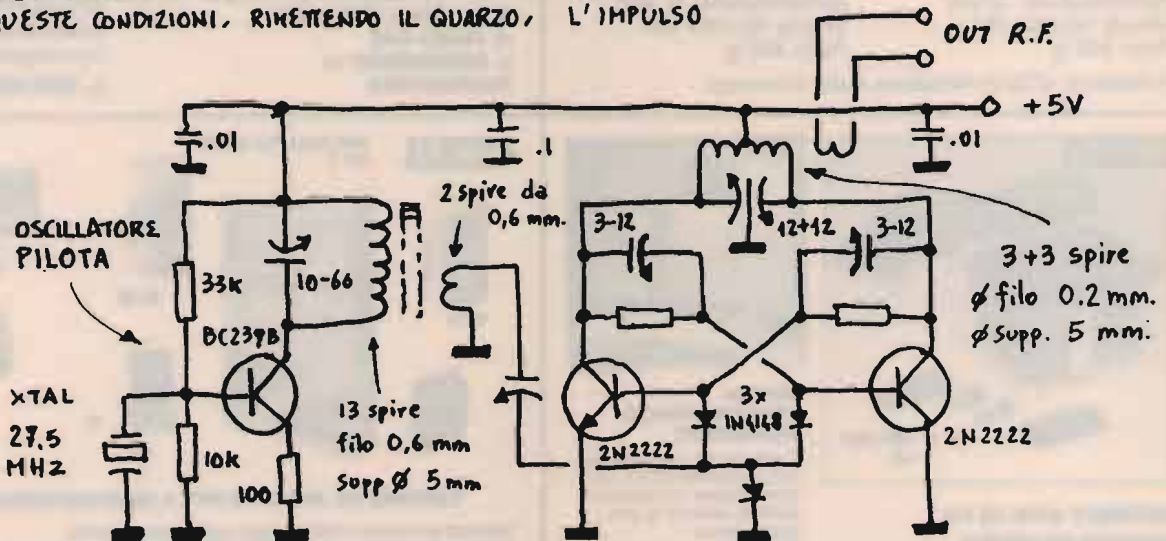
UESTE CONDIZIONI, RIMETTENDO IL QUARZO, L'IMPULSO

OUT R.F.

+5V

.01

.1

.01

2 spire da 0,6 mm.

3-12

12+12

3-12

OSCILLATORE PILOTA

33K

10-66

3+3 spire
$\phi$ filo 0.2 mm.
$\phi$ Supp. 5 mm.

BC237B

XTAL

27.5 MHZ

10K

100

13 spire
filo 0,6 mm
Supp $\phi$ 5 mm

3x
1N4148

2N2222

2N2222